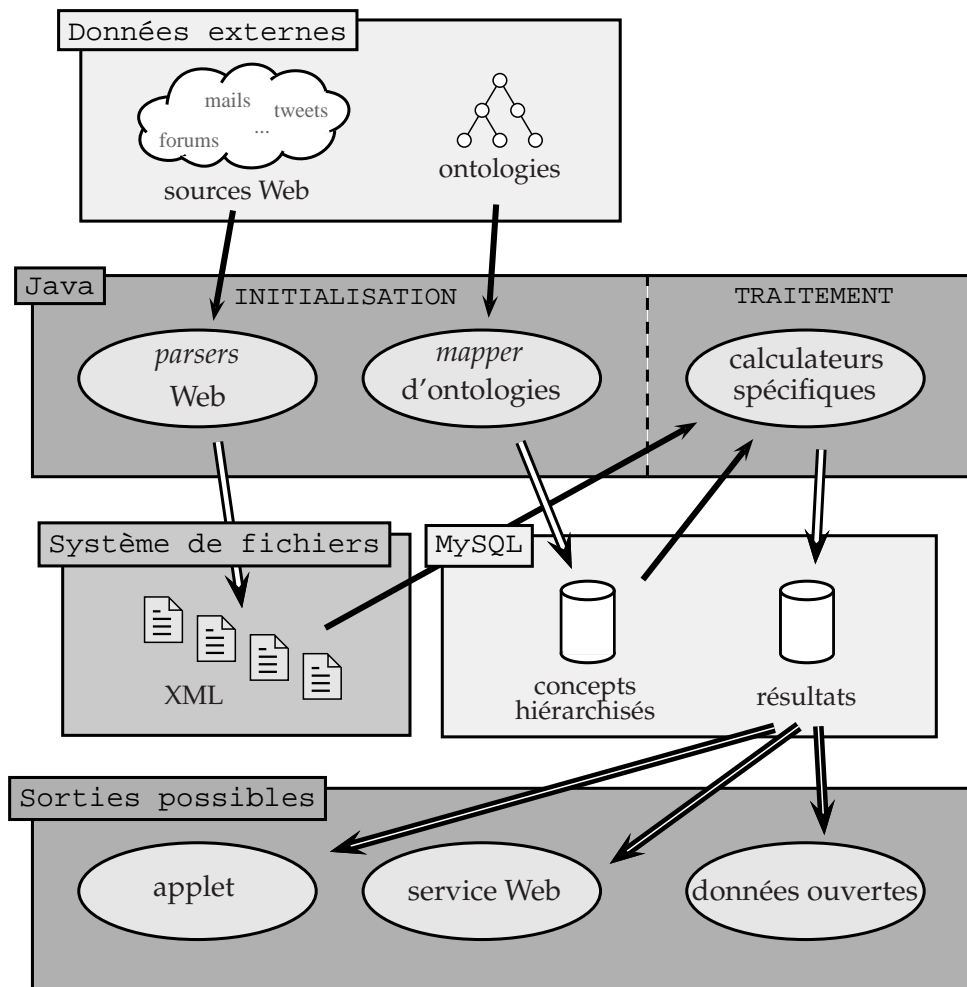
Données externes

mails
tweets
forums
...
sources Web

ontologies

Java

INITIALISATION

TRAITEMENT

*parsers* Web

*mapper* d'ontologies

calculateurs spécifiques

Système de fichiers

XML

MySQL

concepts hiérarchisés

résultats

Sorties possibles

applet

service Web

données ouvertes